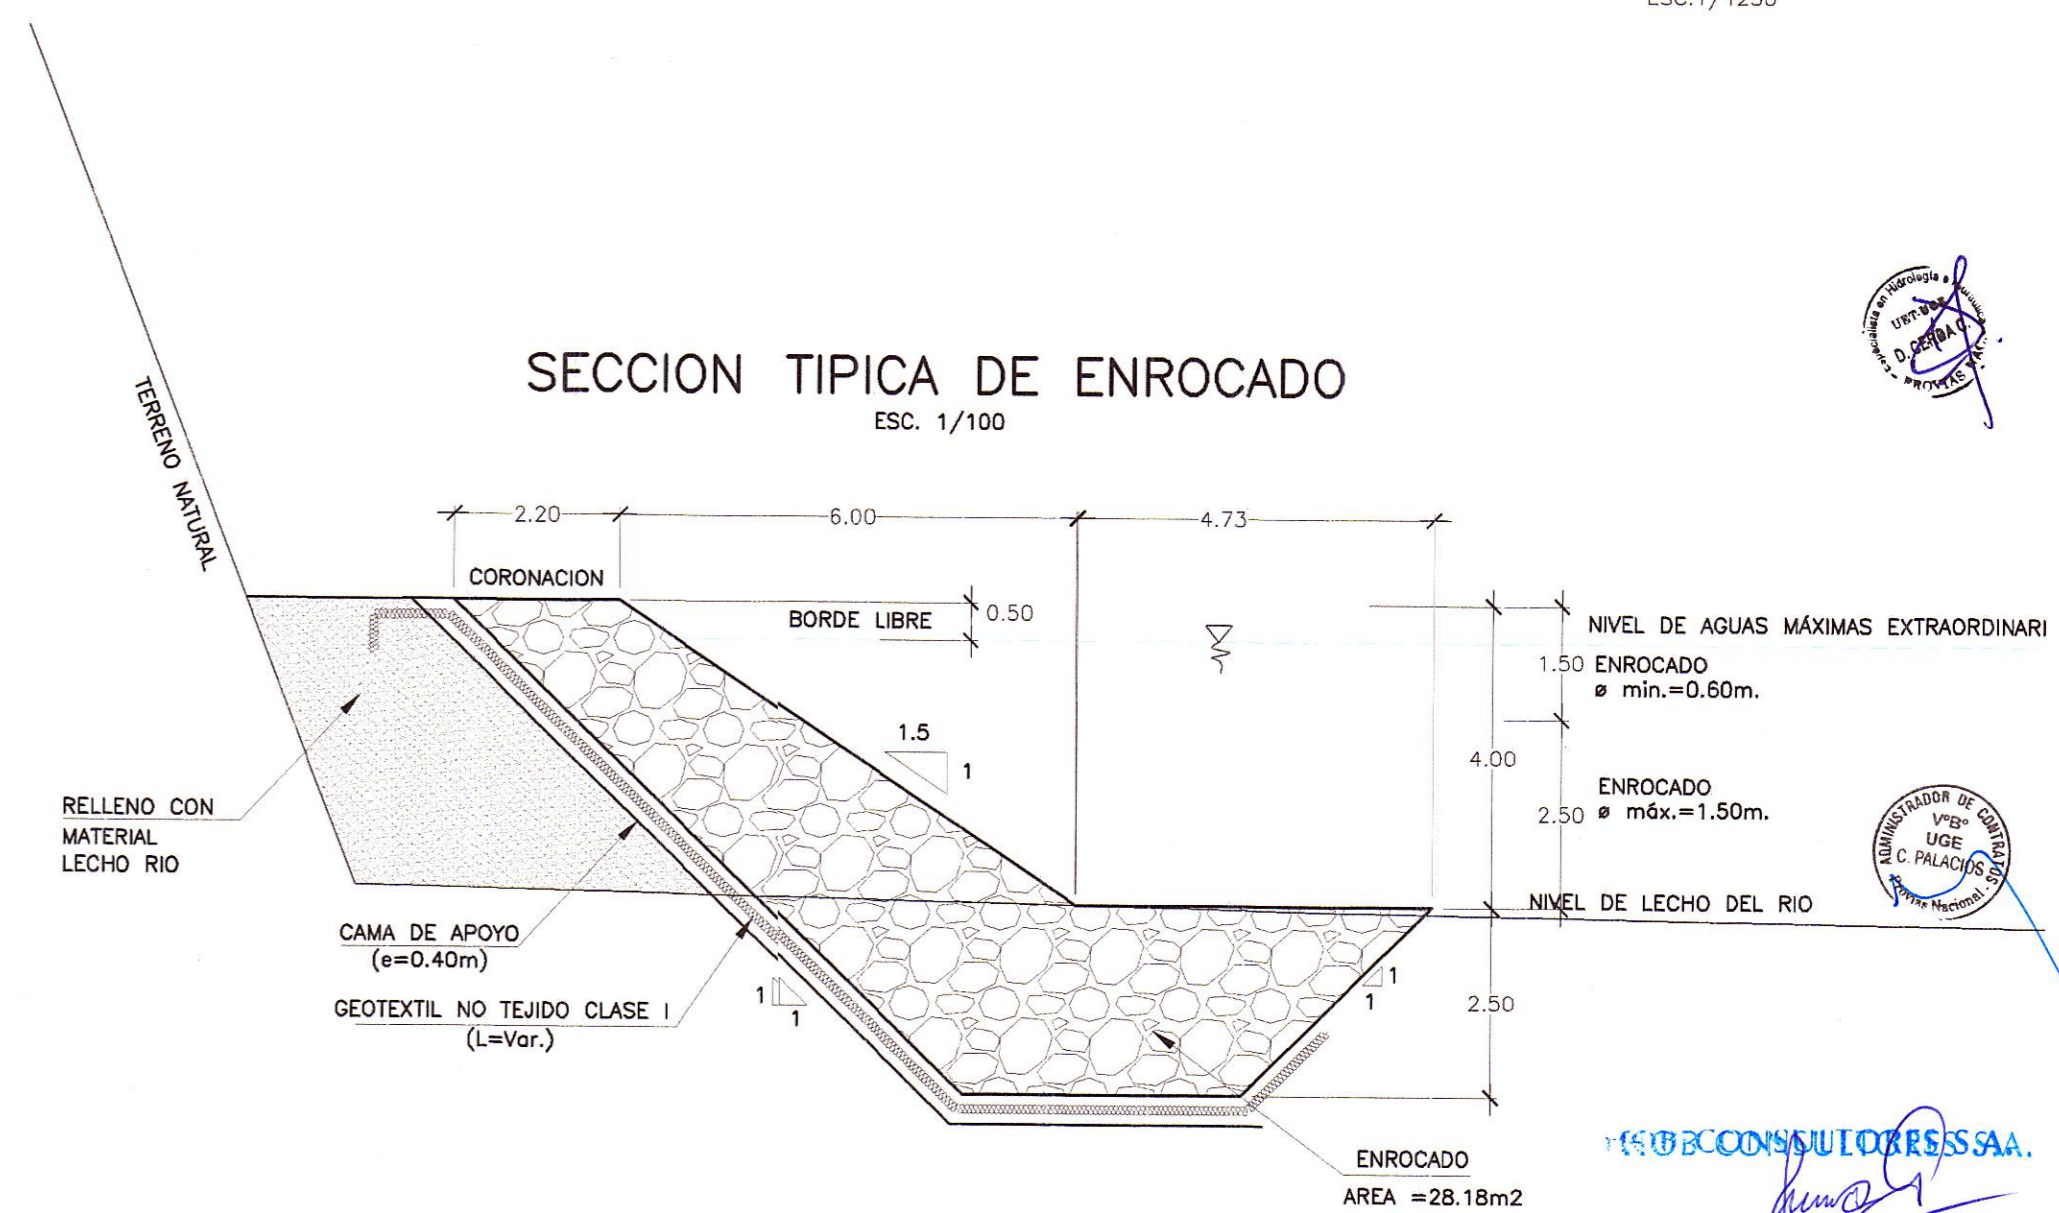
ESC.1/1250

SECCION TIPICA DE ENROCADO
ESC. 1/100

TERRENO NATURAL

2.20
6.00
4.73

CORONACION

BORDE LIBRE
0.50

NIVEL DE AGUAS MÁXIMAS EXTRAORDINARI

1.50 ENROCADO
ø min.=0.60m.

1.5
1

4.00

ENROCADO
2.50 ø máx.=1.50m.

RELLENO CON MATERIAL LECHO RIO

NIVEL DE LECHO DEL RIO

CAMA DE APOYO
(e=0.40m)

GEOTEXTIL NO TEJIDO CLASE I
(L=Var.)

1
1

1
1

2.50

ENROCADO
AREA =28.18m2

Especialista en Hidrología UET-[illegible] D. CERDA C. PROVIAS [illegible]

ADMINISTRADOR DE CONTRATOS V°B° UGE C. PALACIOS S. Provias Nacional

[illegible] CONSULTORES S.A.